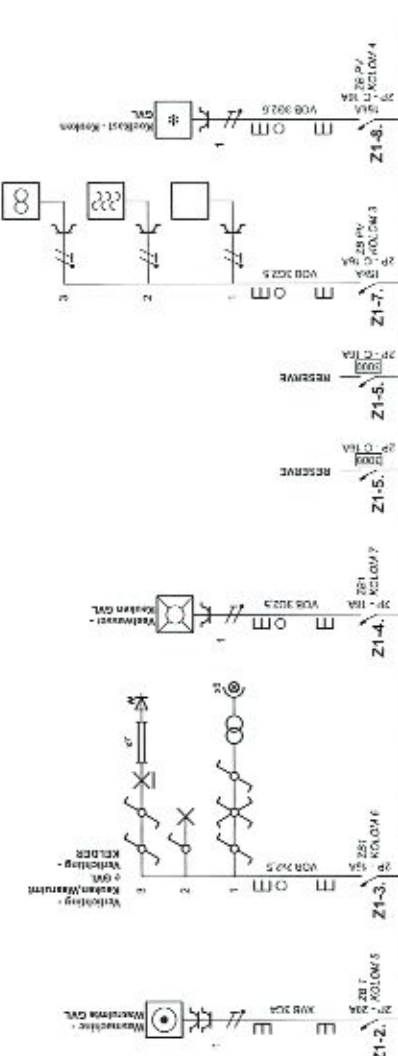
Z1-2.
2P - 20A
ZB 7
KOLOM 5
XVB 3G4
Wasmachine - Wasmachine GVL

Z1-3.
2P
16A
ZB1
KOLOM 6
VOB 3G2,5
1
2
3
Verlichting - Keuken,Waaruimt + GVL
Verlichting - KELDER

Z1-4.
2P - 16A
ZB1
KOLOM 7
VOB 3G2,5
1
Vaatwasser - Keuken GVL

Z1-5.
2P - C 16A
300
RESERVE

Z1-5.
2P - C 16A
300
RESERVE

Z1-7.
2P - C 16A
ZB PV
KOLOM 3
VOB 3G2,5
1
2
3

Z1-8.
2P - C 16A
ZB PV
KOLOM 4
VOB 3G2,5
1
Koelkast - Keuken GVL